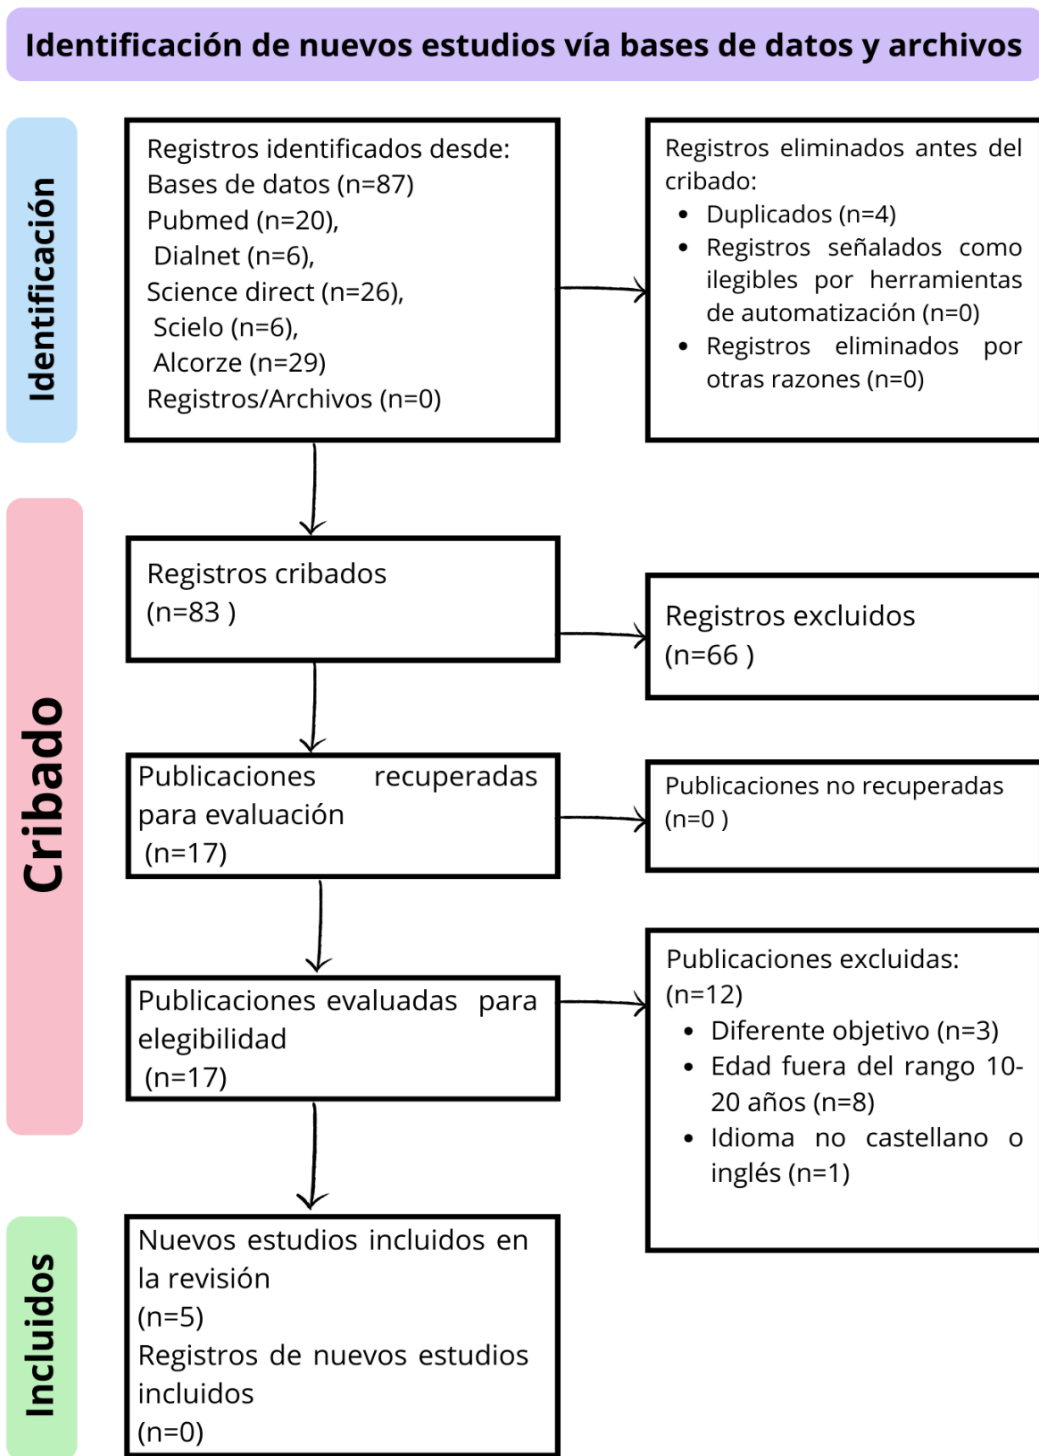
Identificación de nuevos estudios vía bases de datos y archivos

Identificación

Registros identificados desde:
Bases de datos (n=87)
Pubmed (n=20),
Dialnet (n=6),
Science direct (n=26),
Scielo (n=6),
Alcorze (n=29)
Registros/Archivos (n=0)

Registros eliminados antes del cribado:
- Duplicados (n=4)
- Registros señalados como ilegibles por herramientas de automatización (n=0)
- Registros eliminados por otras razones (n=0)

Cribado

Registros cribados
(n=83 )

Registros excluidos
(n=66 )

Publicaciones recuperadas para evaluación
(n=17)

Publicaciones no recuperadas
(n=0 )

Publicaciones evaluadas para elegibilidad
(n=17)

Publicaciones excluidas:
(n=12)
- Diferente objetivo (n=3)
- Edad fuera del rango 10-20 años (n=8)
- Idioma no castellano o inglés (n=1)

Incluidos

Nuevos estudios incluidos en la revisión
(n=5)
Registros de nuevos estudios incluidos
(n=0)